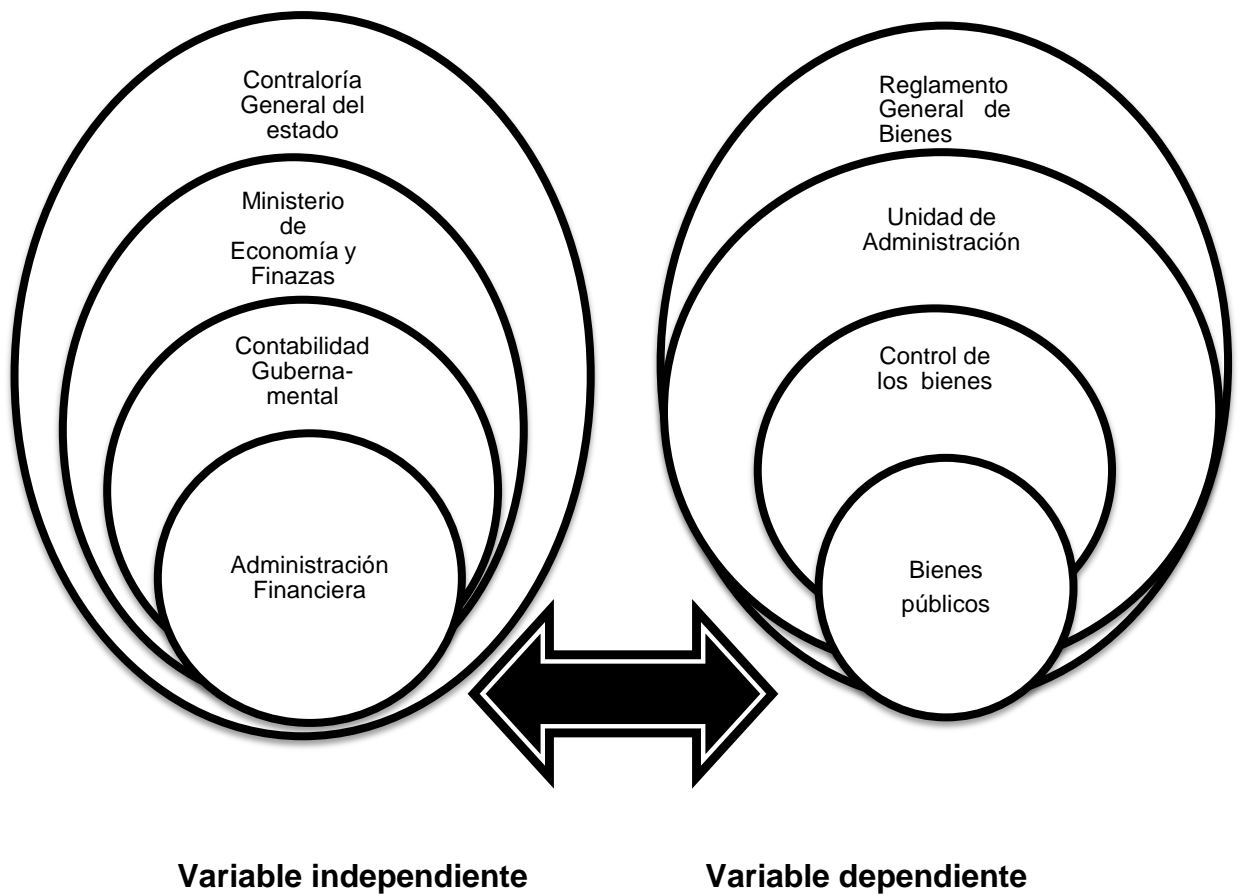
Contraloría General del estado

Ministerio de Economía y Finazas

Contabilidad Guberna-mental

Administración Financiera

Reglamento General de Bienes

Unidad de Administración

Control de los bienes

Bienes públicos

Variable independiente

Variable dependiente